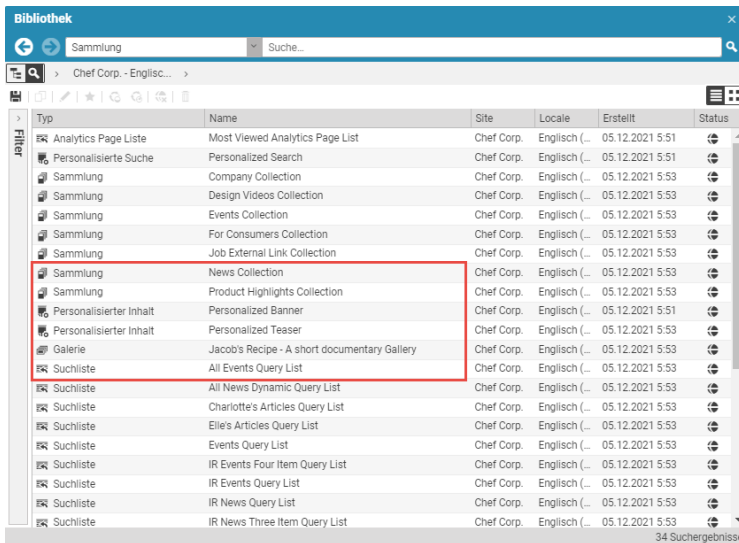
Bibliothek

Sammlung
Suche...

Chef Corp. - Englisc...

Filter

| Typ | Name | Site | Locale | Erstellt | Status |
|---|---|---|---|---|---|
| Analytics Page Liste | Most Viewed Analytics Page List | Chef Corp. | Englisch (... | 05.12.2021 5:51 | |
| Personalisierte Suche | Personalized Search | Chef Corp. | Englisch (... | 05.12.2021 5:51 | |
| Sammlung | Company Collection | Chef Corp. | Englisch (... | 05.12.2021 5:53 | |
| Sammlung | Design Videos Collection | Chef Corp. | Englisch (... | 05.12.2021 5:53 | |
| Sammlung | Events Collection | Chef Corp. | Englisch (... | 05.12.2021 5:53 | |
| Sammlung | For Consumers Collection | Chef Corp. | Englisch (... | 05.12.2021 5:53 | |
| Sammlung | Job External Link Collection | Chef Corp. | Englisch (... | 05.12.2021 5:53 | |
| Sammlung | News Collection | Chef Corp. | Englisch (... | 05.12.2021 5:53 | |
| Sammlung | Product Highlights Collection | Chef Corp. | Englisch (... | 05.12.2021 5:53 | |
| Personalisierter Inhalt | Personalized Banner | Chef Corp. | Englisch (... | 05.12.2021 5:51 | |
| Personalisierter Inhalt | Personalized Teaser | Chef Corp. | Englisch (... | 05.12.2021 5:53 | |
| Galerie | Jacob's Recipe - A short documentary Gallery | Chef Corp. | Englisch (... | 05.12.2021 5:53 | |
| Suchliste | All Events Query List | Chef Corp. | Englisch (... | 05.12.2021 5:53 | |
| Suchliste | All News Dynamic Query List | Chef Corp. | Englisch (... | 05.12.2021 5:53 | |
| Suchliste | Charlotte's Articles Query List | Chef Corp. | Englisch (... | 05.12.2021 5:53 | |
| Suchliste | Elle's Articles Query List | Chef Corp. | Englisch (... | 05.12.2021 5:53 | |
| Suchliste | Events Query List | Chef Corp. | Englisch (... | 05.12.2021 5:53 | |
| Suchliste | IR Events Four Item Query List | Chef Corp. | Englisch (... | 05.12.2021 5:53 | |
| Suchliste | IR Events Query List | Chef Corp. | Englisch (... | 05.12.2021 5:53 | |
| Suchliste | IR News Query List | Chef Corp. | Englisch (... | 05.12.2021 5:53 | |
| Suchliste | IR News Three Item Query List | Chef Corp. | Englisch (... | 05.12.2021 5:53 | |

34 Suchergebniss